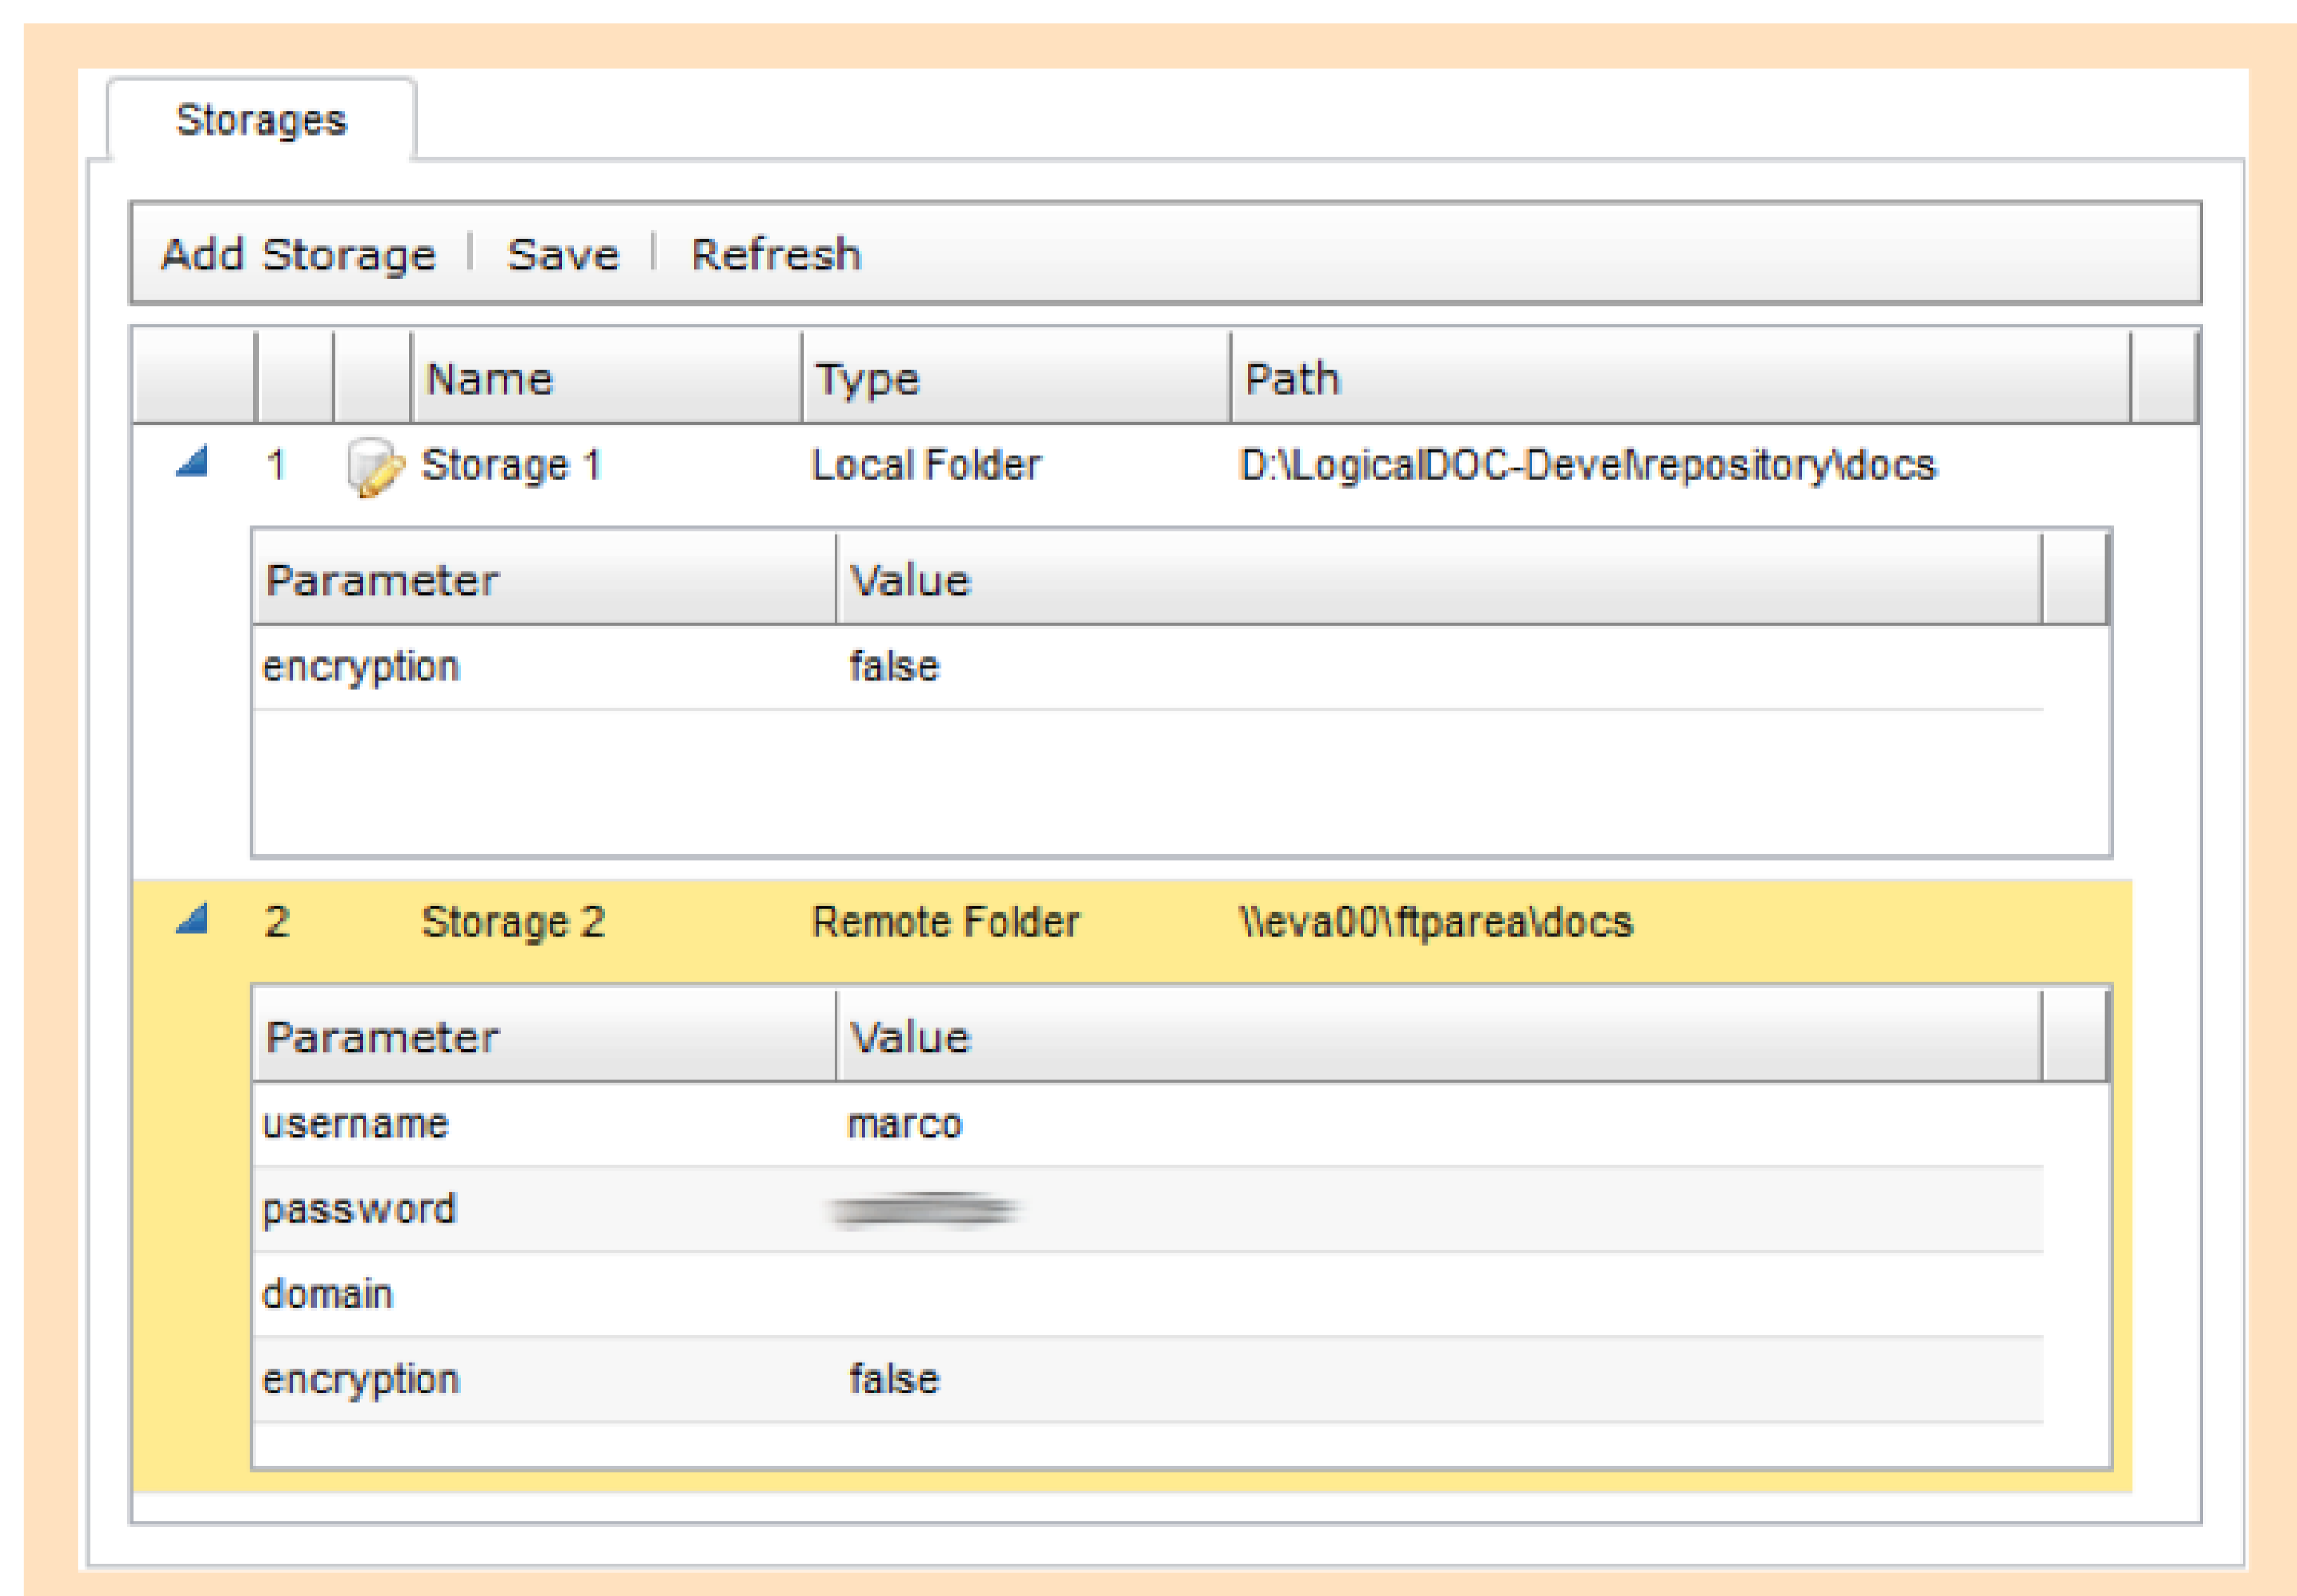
Storages

Add Storage | Save | Refresh

| | | | Name | Type | Path |
|---|---|---|---|---|---|
| | 1 | | Storage 1 | Local Folder | D:\LogicalDOC-Devel\repository\docs |

| Parameter | Value |
|---|---|
| encryption | false |

| | | | Name | Type | Path |
|---|---|---|---|---|---|
| | 2 | | Storage 2 | Remote Folder | \\eva00\ftparea\docs |

| Parameter | Value |
|---|---|
| username | marco |
| password | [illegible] |
| domain | |
| encryption | false |